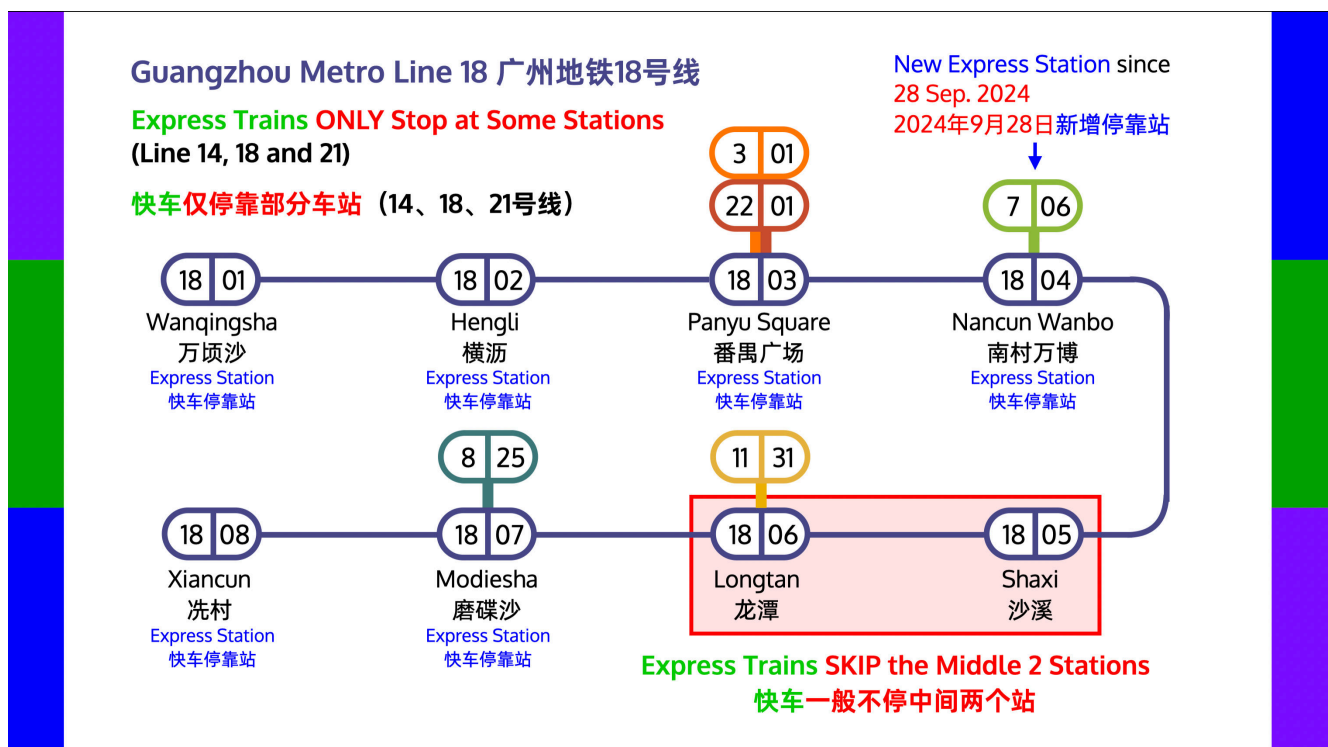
Guangzhou Metro Line 18 广州地铁18号线

Express Trains ONLY Stop at Some Stations
(Line 14, 18 and 21)

快车仅停靠部分车站（14、18、21号线）

New Express Station since
28 Sep. 2024
2024年9月28日新增停靠站

3 | 01
22 | 01
7 | 06

18 | 01
Wanqingsha
万顷沙
Express Station
快车停靠站

18 | 02
Hengli
横沥
Express Station
快车停靠站

18 | 03
Panyu Square
番禺广场
Express Station
快车停靠站

18 | 04
Nancun Wanbo
南村万博
Express Station
快车停靠站

8 | 25
11 | 31

18 | 08
Xiancun
冼村
Express Station
快车停靠站

18 | 07
Modiesha
磨碟沙
Express Station
快车停靠站

18 | 06
Longtan
龙潭

18 | 05
Shaxi
沙溪

Express Trains SKIP the Middle 2 Stations
快车一般不停中间两个站